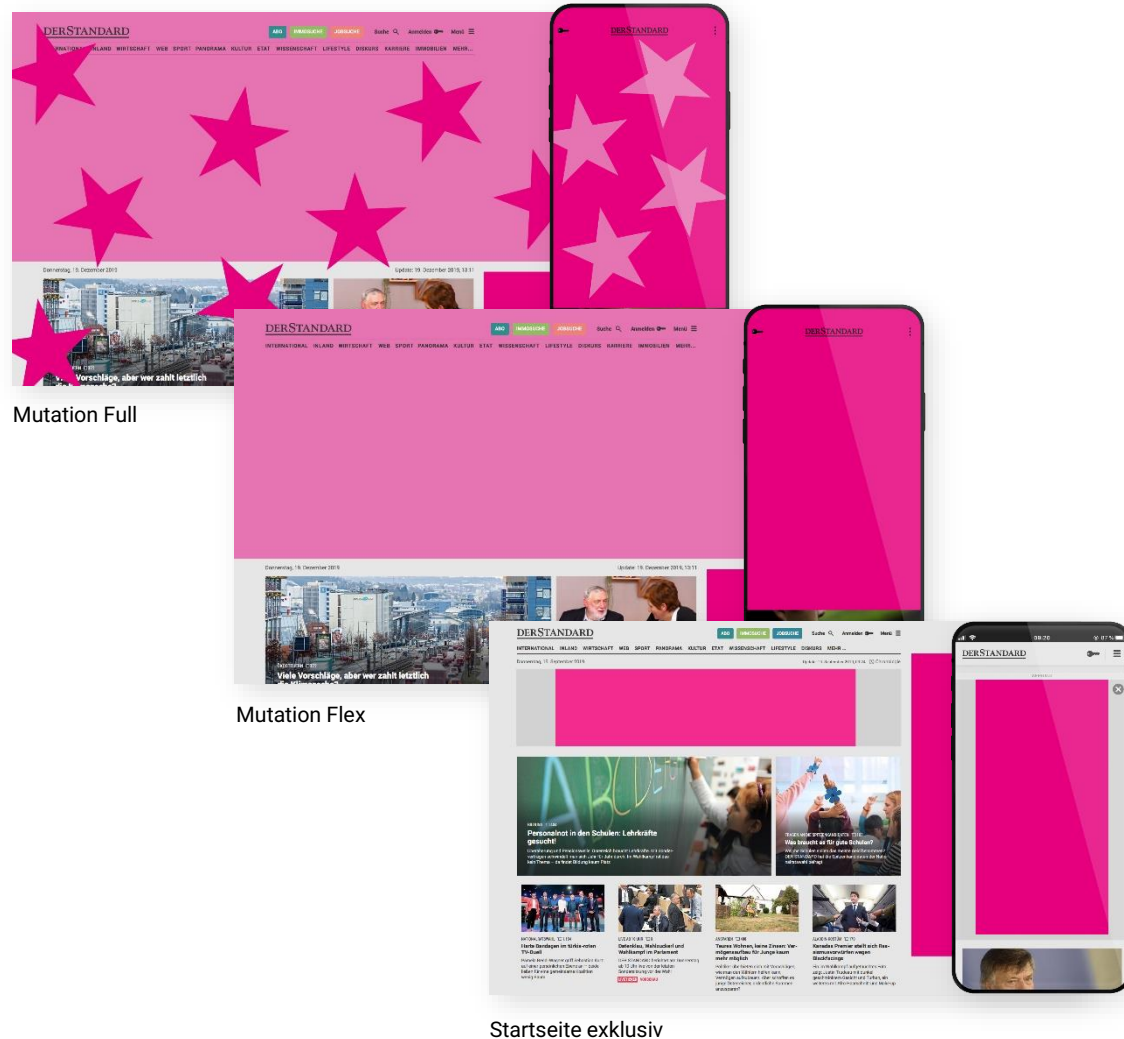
DERSTANDARD
ABO IMMOSUCHE JOBSUCHE Suche Anmelden Menü
INTERNATIONAL INLAND WIRTSCHAFT WEB SPORT PANORAMA KULTUR ETAT WISSENSCHAFT LIFESTYLE DISKURS KARRIERE IMMOBILIEN MEHR...
DERSTANDARD
Donnerstag, 19. Dezember 2019
Update: 19. Dezember 2019, 13:11
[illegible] Vorschläge, aber wer zahlt letztlich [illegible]

Mutation Full

DERSTANDARD
ABO IMMOSUCHE JOBSUCHE Suche Anmelden Menü
INTERNATIONAL INLAND WIRTSCHAFT WEB SPORT PANORAMA KULTUR ETAT WISSENSCHAFT LIFESTYLE DISKURS KARRIERE IMMOBILIEN MEHR...
DERSTANDARD
Donnerstag, 19. Dezember 2019
Update: 19. Dezember 2019, 13:11
Viele Vorschläge, aber wer zahlt letztlich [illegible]

Mutation Flex

DERSTANDARD
ABO IMMOSUCHE JOBSUCHE Suche Anmelden Menü
INTERNATIONAL INLAND WIRTSCHAFT WEB SPORT PANORAMA KULTUR ETAT WISSENSCHAFT LIFESTYLE DISKURS KARRIERE MEHR...
Donnerstag, 19. Dezember 2019
09:20
DERSTANDARD
Personalnot in den Schulen: Lehrkräfte gesucht!
Was braucht es für gute Schulen?
Harte Bandagen im türkis-roten TV-Duell
Ostentativ, Wahlkampf und Wahlkampf im Parlament
Teures Wohnen, keine Zinsen: Vermögensaufbau für Junge kaum mehr möglich
Kanadas Premier stellt sich Rassismusvorwürfen wegen Blackfacings

Startseite exklusiv